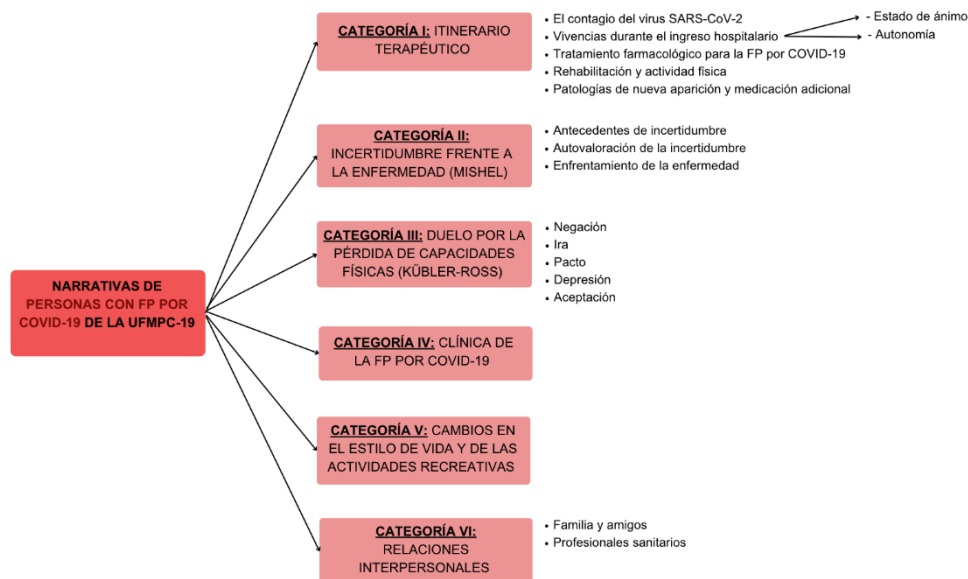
NARRATIVAS DE PERSONAS CON FP POR COVID-19 DE LA UFMPC-19

CATEGORÍA I: ITINERARIO TERAPÉUTICO

- El contagio del virus SARS-CoV-2
- Vivencias durante el ingreso hospitalario
- Tratamiento farmacológico para la FP por COVID-19
- Rehabilitación y actividad física
- Patologías de nueva aparición y medicación adicional

- Estado de ánimo
- Autonomía

CATEGORÍA II: INCERTIDUMBRE FRENTE A LA ENFERMEDAD (MISHEL)

- Antecedentes de incertidumbre
- Autovaloración de la incertidumbre
- Enfrentamiento de la enfermedad

CATEGORÍA III: DUELO POR LA PÉRDIDA DE CAPACIDADES FÍSICAS (KÜBLER-ROSS)

- Negación
- Ira
- Pacto
- Depresión
- Aceptación

CATEGORÍA IV: CLÍNICA DE LA FP POR COVID-19

CATEGORÍA V: CAMBIOS EN EL ESTILO DE VIDA Y DE LAS ACTIVIDADES RECREATIVAS

CATEGORÍA VI: RELACIONES INTERPERSONALES

- Familia y amigos
- Profesionales sanitarios